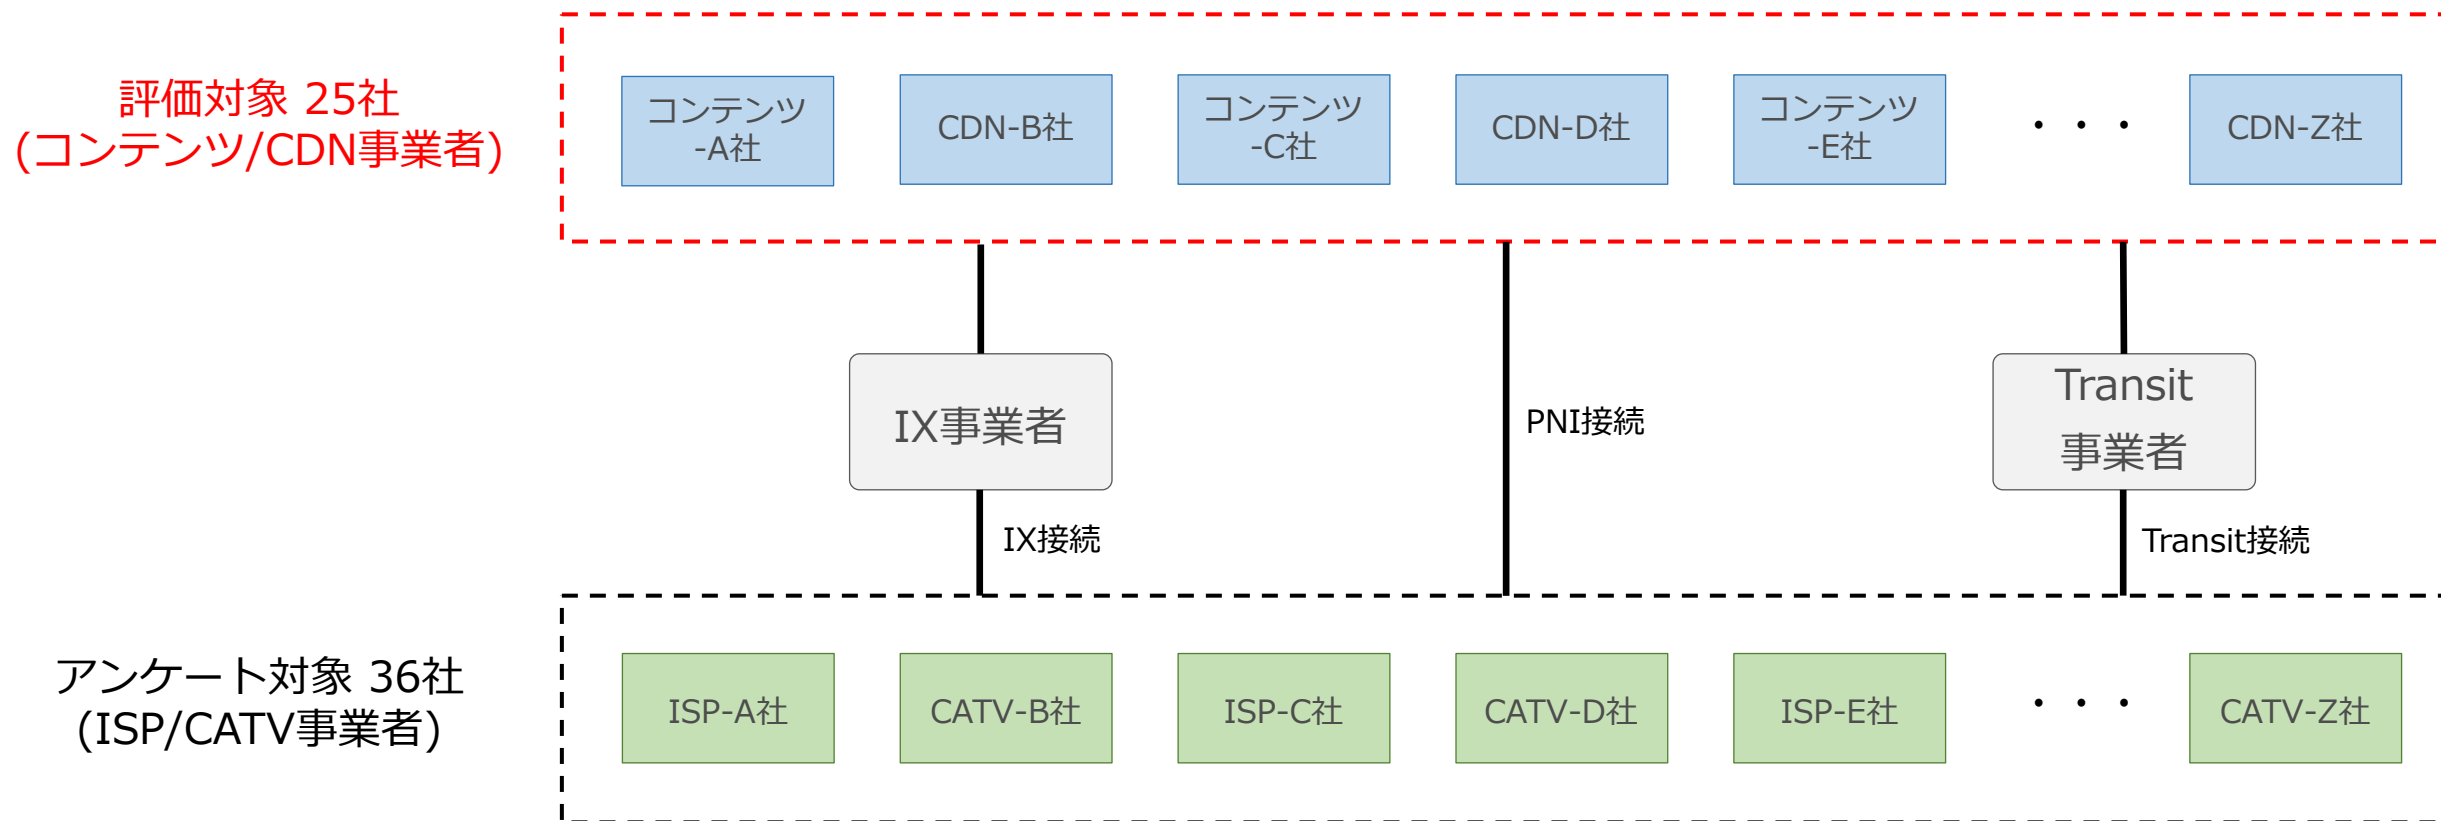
評価対象 25社
(コンテンツ/CDN事業者)

コンテンツ
-A社

CDN-B社

コンテンツ
-C社

CDN-D社

コンテンツ
-E社

・・・

CDN-Z社

IX事業者

PNI接続

Transit
事業者

IX接続

Transit接続

アンケート対象 36社
(ISP/CATV事業者)

ISP-A社

CATV-B社

ISP-C社

CATV-D社

ISP-E社

・・・

CATV-Z社